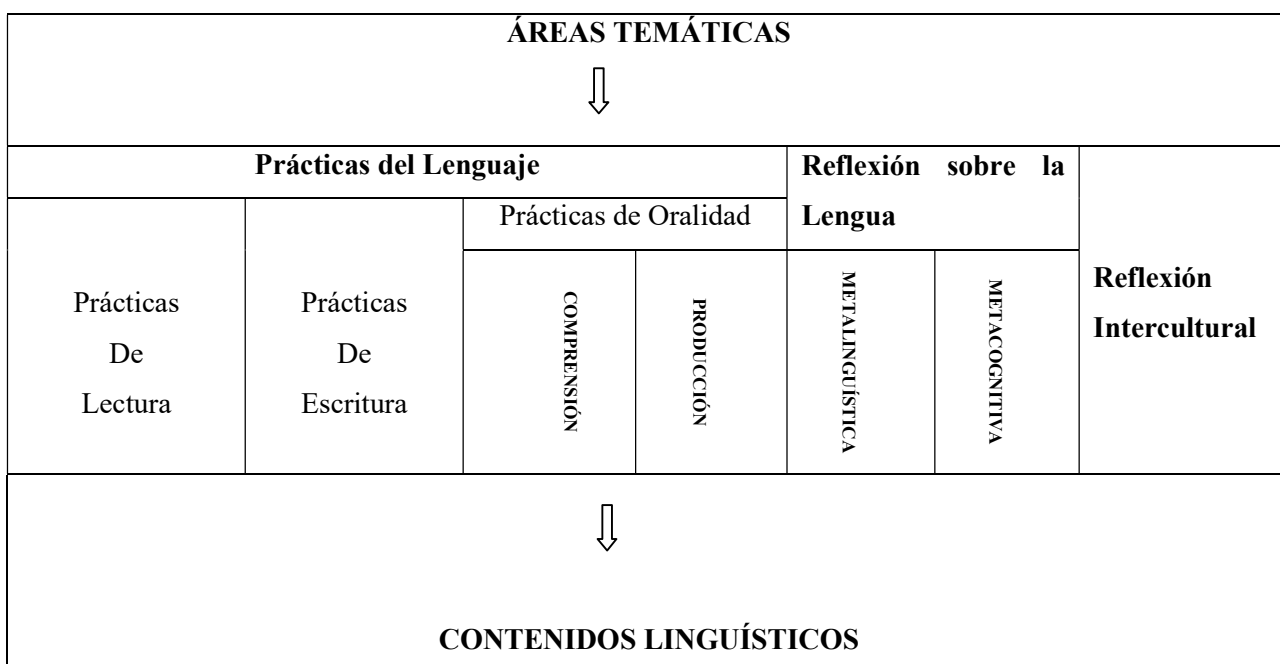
ÁREAS TEMÁTICAS

| Prácticas del Lenguaje | | | | Reflexión sobre la Lengua | | Reflexión Intercultural |
|---|---|---|---|---|---|---|
| | | Prácticas de Oralidad | | | | |
| Prácticas De Lectura | Prácticas De Escritura | COMPRENSIÓN | PRODUCCIÓN | METALINGUÍSTICA | METACOGNITIVA | |

CONTENIDOS LINGUÍSTICOS